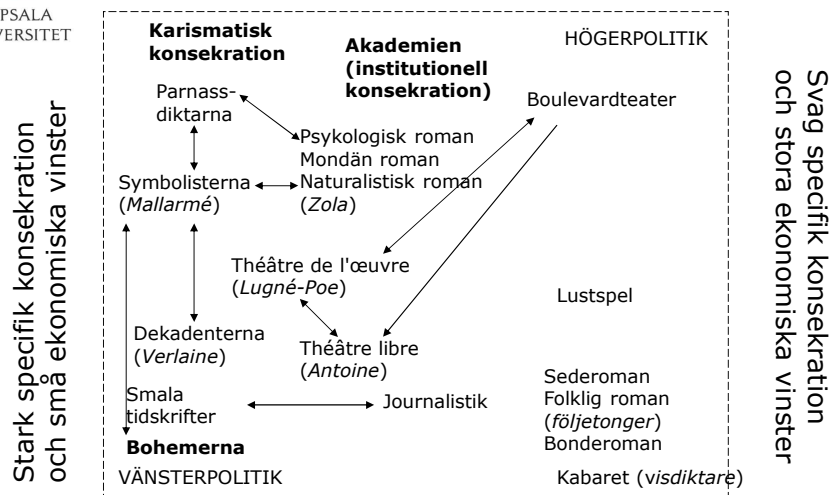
PSALA
VERSITET

Stark specifik konsekration och små ekonomiska vinster

**Karismatisk konsekration**

**Akademien (institutionell konsekration)**

HÖGERPOLITIK

Parnassdiktarna

Psykologisk roman
Mondän roman
Naturalistisk roman
(*Zola*)

Boulevardteater

Symbolisterna
(*Mallarmé*)

Théâtre de l'œuvre
(*Lugné-Poe*)

Lustspel

Dekadenterna
(*Verlaine*)

Théâtre libre
(*Antoine*)

Smala tidskrifter

Journalistik

Sederoman
Folklig roman
(*följetonger*)
Bonderoman

**Bohemerna**

VÄNSTERPOLITIK

Kabaret (*visdiktare*)

Svag specifik konsekration och stora ekonomiska vinster